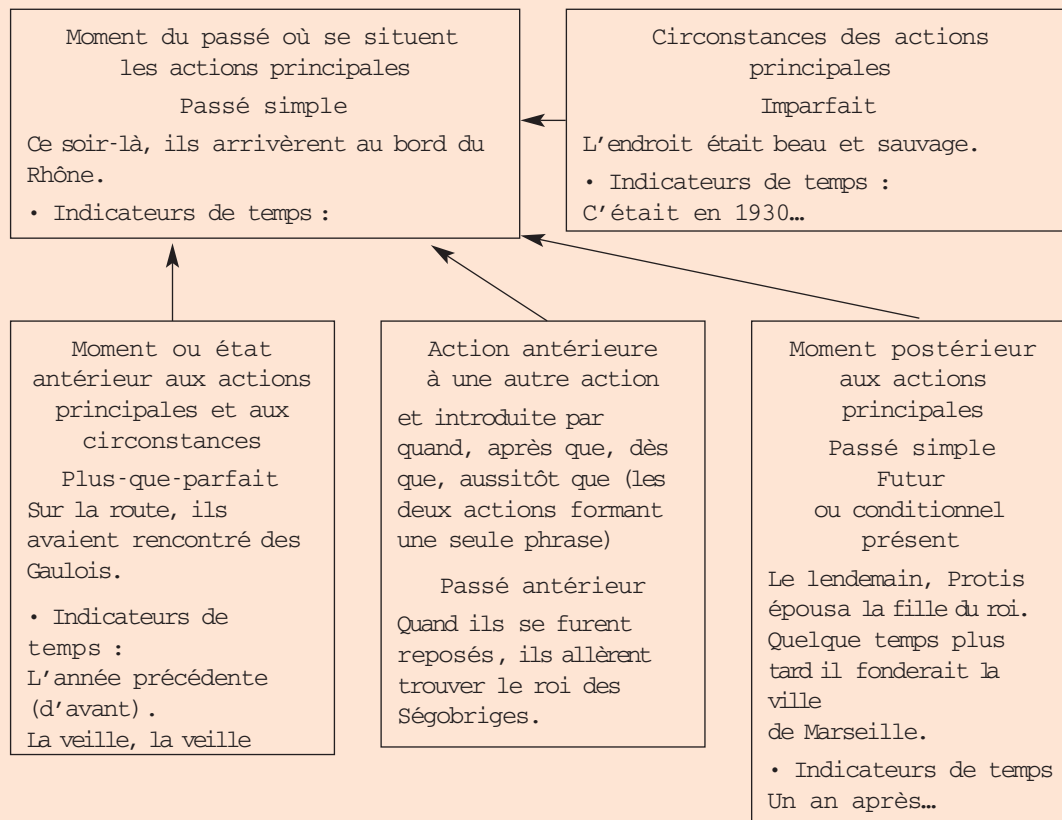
Moment du passé où se situent les actions principales

Passé simple

Ce soir-là, ils arrivèrent au bord du Rhône.

• Indicateurs de temps :

Circonstances des actions principales

Imparfait

L'endroit était beau et sauvage.

• Indicateurs de temps :
C'était en 1930…

Moment ou état antérieur aux actions principales et aux circonstances

Plus-que-parfait

Sur la route, ils avaient rencontré des Gaulois.

• Indicateurs de temps :
L'année précédente (d'avant).
La veille, la veille

Action antérieure à une autre action

et introduite par quand, après que, dès que, aussitôt que (les deux actions formant une seule phrase)

Passé antérieur

Quand ils se furent reposés, ils allèrent trouver le roi des Ségobriges.

Moment postérieur aux actions principales

Passé simple
Futur
ou conditionnel présent

Le lendemain, Protis épousa la fille du roi. Quelque temps plus tard il fonderait la ville
de Marseille.

• Indicateurs de temps
Un an après…